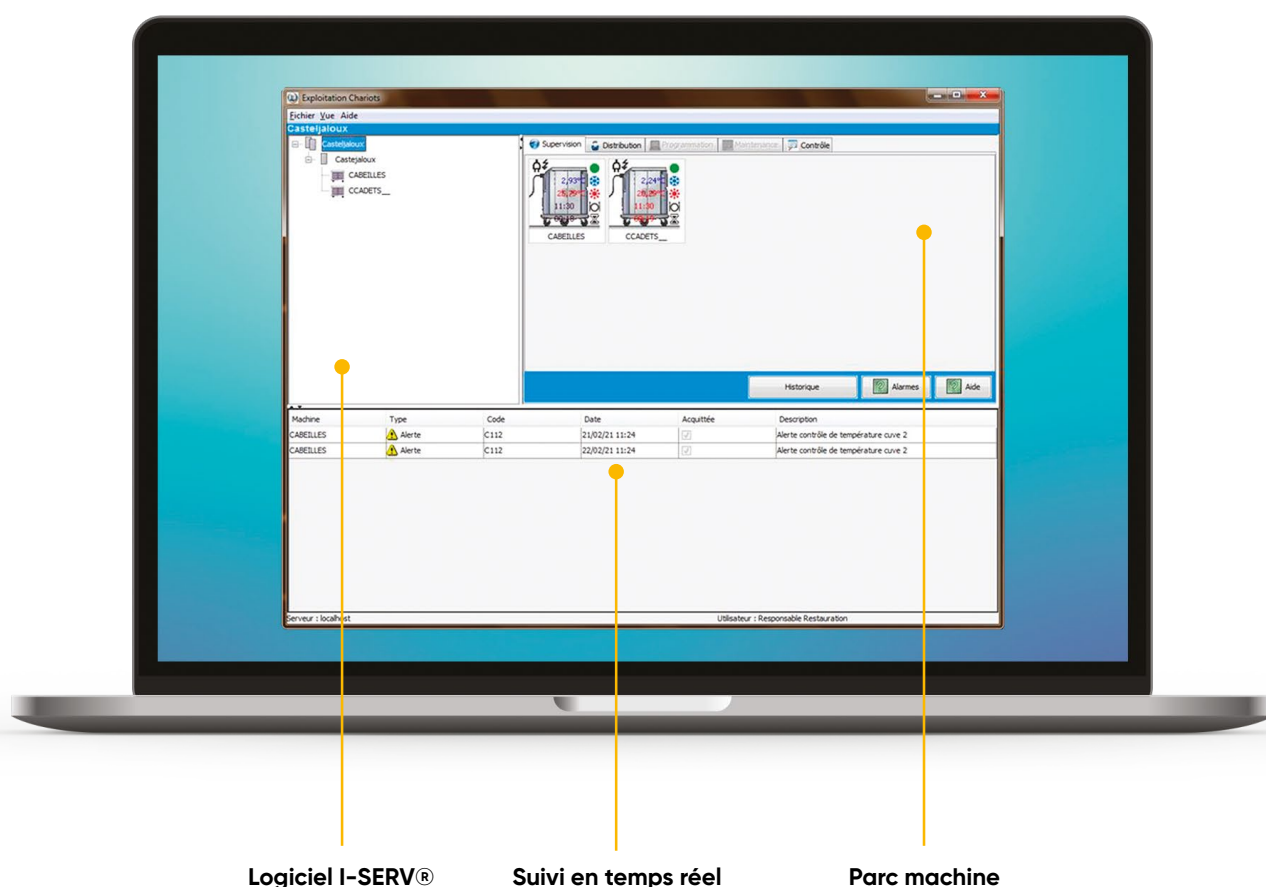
Exploitation Chariots

Fichier Vue Aide

Casteljaloux

Casteljaloux

Castejaloux

CABEILLES

CCADETS__

Supervision | Distribution | Programmation | Maintenance | Contrôle

2,93°C
25,29°C
11:30

2,24°C
26,25°C
11:30

CABEILLES

CCADETS__

Historique

Alarmes

Aide

| Machine | Type | Code | Date | Acquittée | Description |
|---|---|---|---|---|---|
| CABEILLES | Alerte | C112 | 21/02/21 11:24 | | Alerte contrôle de température cuve 2 |
| CABEILLES | Alerte | C112 | 22/02/21 11:24 | | Alerte contrôle de température cuve 2 |

Serveur : localhost

Utilisateur : Responsable Restauration

Logiciel I-SERV®

Suivi en temps réel

Parc machine